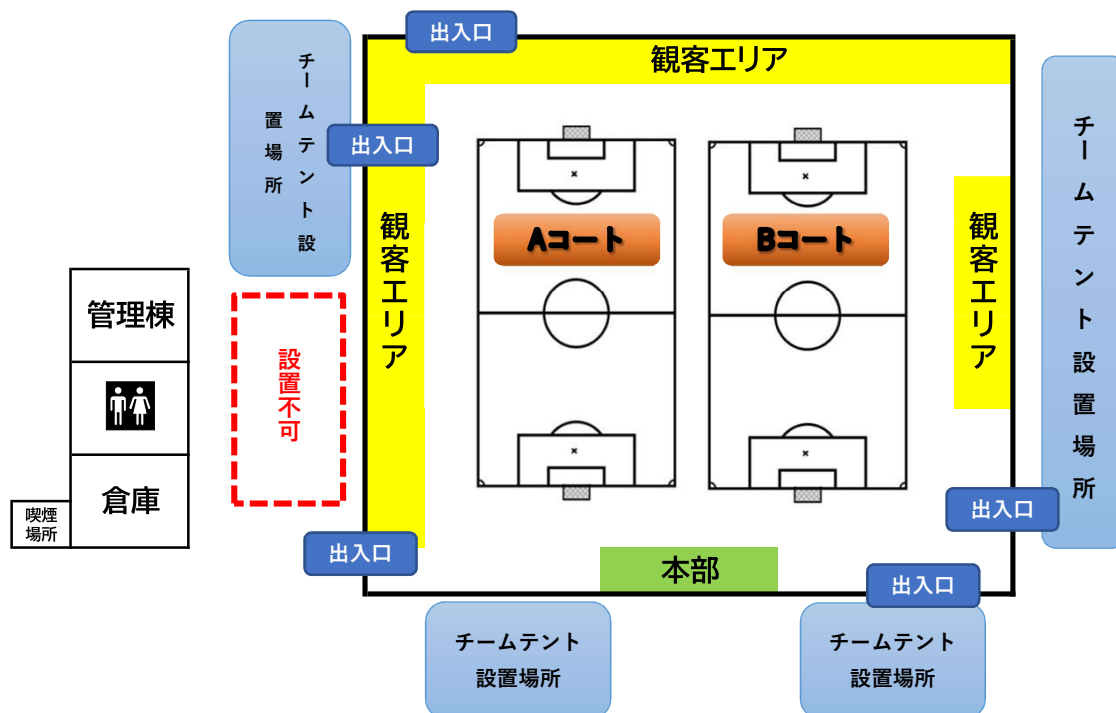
出入口

観客エリア

チームテント設置場所

出入口

チームテント設置場所

観客エリア

Aコート

Bコート

観客エリア

管理棟

設置不可

倉庫

喫煙場所

出入口

出入口

本部

出入口

チームテント設置場所

チームテント設置場所